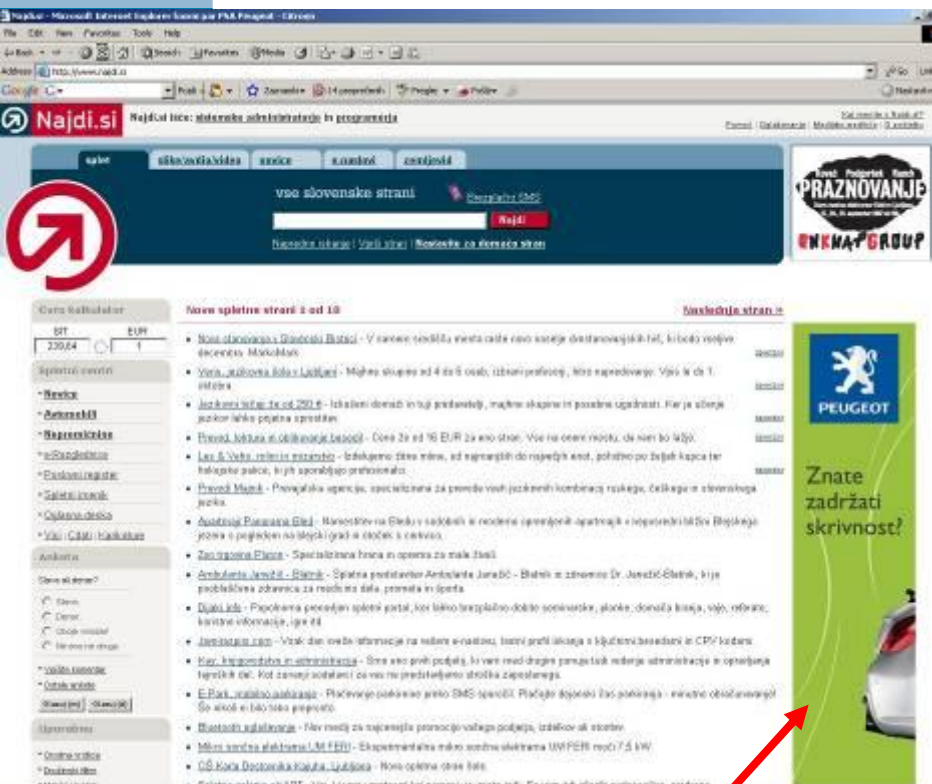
Najdi.si - Microsoft Internet Explorer

File Edit View Favorites Tools Help

Back Search Favorites Media

Address http://www.najdi.si Go

Google

Najdi.si

Najdi.si išče: slovenske administratorje in programerje

Kaj menijo o Najdi.si?
Pomoč | Oglaševanje | Moţnosti | O podjetju

splet | slike/audio/video | novice | e-nakupi | centjevski

vse slovenske strani

Brezplačni SMS

Najdi

Napredno iskanje | Vaše strani | Nastavite za domačo stran

PRAZNOVANJE

ENKNAPGROUP

Euro kalkulator
SIT EUR
239,64 1

Spletni centri
Novice
Avtomobili
Nepremičnine
e-Razglednice
Poslovni register
Spletni imenik
Oglasna deska
Vici | Citati | Karikature

Anketa

Oblast

Nove spletne strani 1 od 10

Naslednja stran »

Novo stanovanje v Slovenski Bistrici - V samem središču mesta raste novo soseska stanovanjskih hiš, ki bodo vseljive decembra. Markeltak.

Vera, jezikovna šola v Ljubljani - Majhne skupine od 4 do 6 oseb, izbrani profesorji, ...

Jezikovni tečaji že od 290 € - Izkušeni domači in tuji predavatelji, majhne skupine in posebne ugodnosti. ...

Prevod, lektura in oblikovanje besedil - Cena že od 16 EUR za eno stran. ...

Les & Veko, ročno izdelki ...

Prevodi Majnik - Prevajalska agencija, specializirana za prevode vseh jezikovnih kombinacij ...

Apartmaji Panorama Bled - Namestitev na Bledu v sodobnih in moderno opremljenih apartmajih ...

Zoo trgovina Plavice - Specializirana trgovina in oprema za male živali.

Ambulanta Jereščič - Blatnik - ...

Dijaki.info - ...

Jamessgate.com - ...

Kav. knjigovodstvo in administracija - ...

E-Park, mobilno parkiranje - Plačevanje parkirnine preko SMS sporočil. ...

Bluetooth agladevanje - Nov medij za najcenejšo promocijo vašega podjetja, izdelkov ali storitev.

Mikro sončna elektrarna UM FERI - Eksperimentalna mikro sončna elektrarna UM FERI moči 7,5 kW.

OŠ Karla Destovnika Kajuha, Ljubljana - Nova spletna stran šole.

PEUGEOT

Znate zadržati skrivnost?